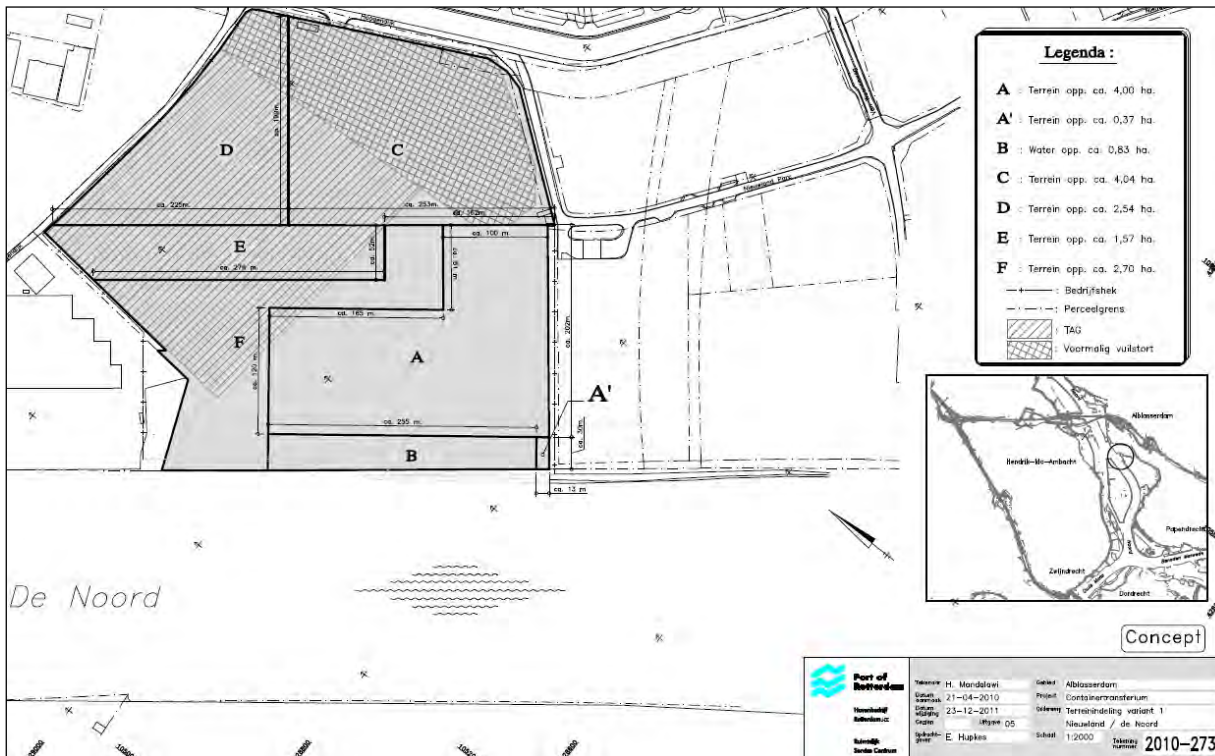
Legenda :

A : Terrein opp. ca. 4,00 ha.
A' : Terrein opp. ca. 0,37 ha.
B : Water opp. ca. 0,83 ha.
C : Terrein opp. ca. 4,04 ha.
D : Terrein opp. ca. 2,54 ha.
E : Terrein opp. ca. 1,57 ha.
F : Terrein opp. ca. 2,70 ha.
: Bedrijfshek
: Perceelgrens
: TAG
: Voormalig vuilstort

D
C
E
F
A
A'
B

ca. 225m.
ca. 253m.
ca. 262m.
ca. 100 m.
ca. 276 m.
ca. 165 m.
ca. 255 m.
ca. 13 m
ca. 190m.
ca. 202m.
ca. 120 m.
ca. 10m.

De Noord

Alblasserdam
Hendrik-Ido-Ambacht
Papendrecht
Zwijndrecht
Dordrecht

Concept

Port of Rotterdam
Havenbedrijf Rotterdam
Tekenaar H. Mandalawi
Datum 21-04-2010
Datum wijziging 23-12-2011
Uitgave 05
Opdrachtgever E. Hupkes
Gebied Alblasserdam
Project Containertransferium
Onderwerp Terreinindeling variant 1
Nieuwland / de Noord
Schaal 1:2000
Tekening nummer 2010-273